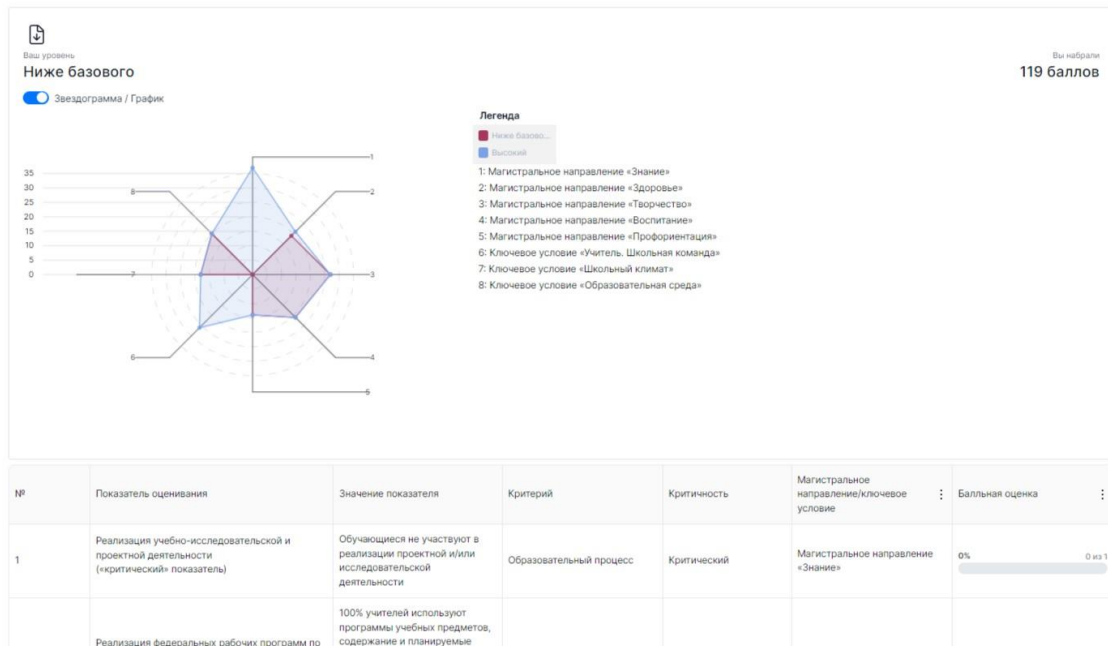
Ваш уровень
Ниже базового

Вы набрали
119 баллов

Звездограмма / График

35
30
25
20
15
10
5
0

1
2
3
4
5
6
7
8

Легенда
Ниже базово...
Высокий
1: Магистральное направление «Знание»
2: Магистральное направление «Здоровье»
3: Магистральное направление «Творчество»
4: Магистральное направление «Воспитание»
5: Магистральное направление «Профориентация»
6: Ключевое условие «Учитель. Школьная команда»
7: Ключевое условие «Школьный климат»
8: Ключевое условие «Образовательная среда»

| № | Показатель оценивания | Значение показателя | Критерий | Критичность | Магистральное направление/ключевое условие ⋮ | Балльная оценка ⋮ |
|---|---|---|---|---|---|---|
| 1 | Реализация учебно-исследовательской и проектной деятельности («критический» показатель) | Обучающиеся не участвуют в реализации проектной и/или исследовательской деятельности | Образовательный процесс | Критический | Магистральное направление «Знание» | 0% 0 из 1 |
| | Реализация федеральных рабочих программ по | 100% учителей используют программы учебных предметов, содержание и планируемые | | | | |